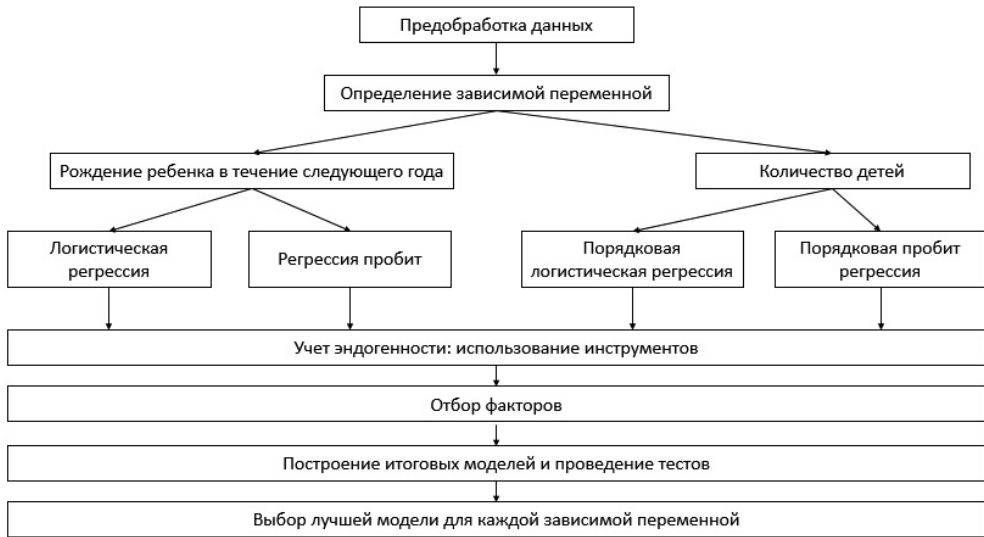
Предобработка данных

Определение зависимой переменной

Рождение ребенка в течение следующего года

Количество детей

Логистическая регрессия

Регрессия пробит

Порядковая логистическая регрессия

Порядковая пробит регрессия

Учет эндогенности: использование инструментов

Отбор факторов

Построение итоговых моделей и проведение тестов

Выбор лучшей модели для каждой зависимой переменной